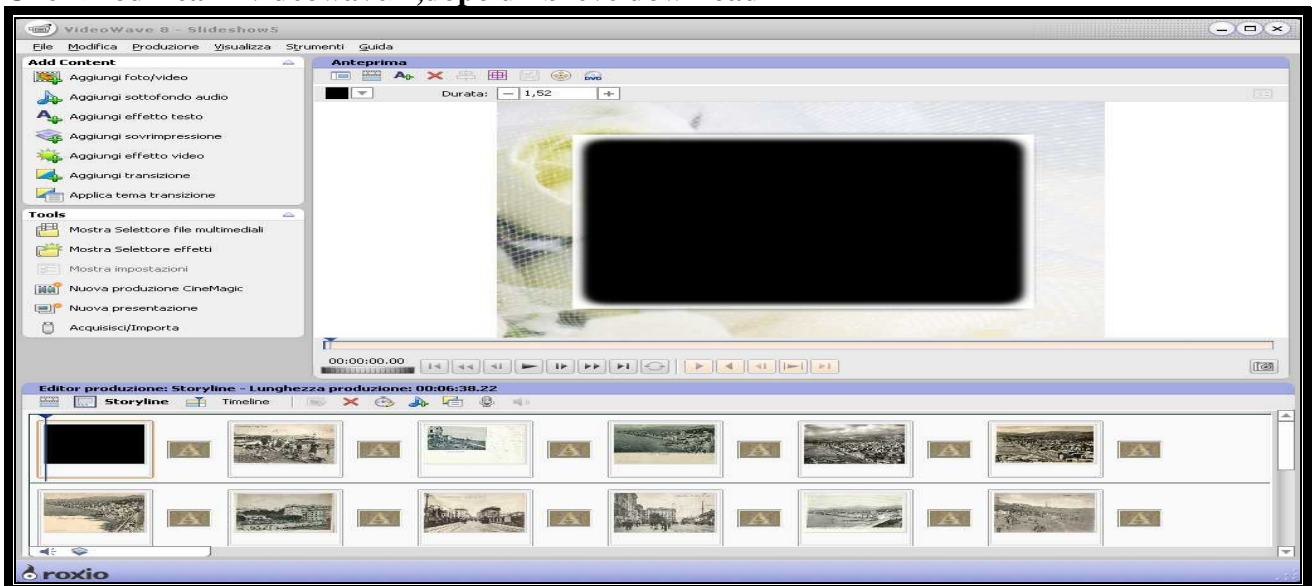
VideoWave 8 - Slideshow5

File Modifica Produzione Visualizza Strumenti Guida

Add Content
Aggiungi foto/video
Aggiungi sottofondo audio
Aggiungi effetto testo
Aggiungi sovrimpressione
Aggiungi effetto video
Aggiungi transizione
Applica tema transizione

Tools
Mostra Selettore file multimediali
Mostra Selettore effetti
Mostra impostazioni
Nuova produzione CineMagic
Nuova presentazione
Acquisisci/Importa

Anteprima
Durata: 1,52

00:00:00.00

Editor produzione: Storyline - Lunghezza produzione: 00:06:38.22
Storyline Timeline

roxio